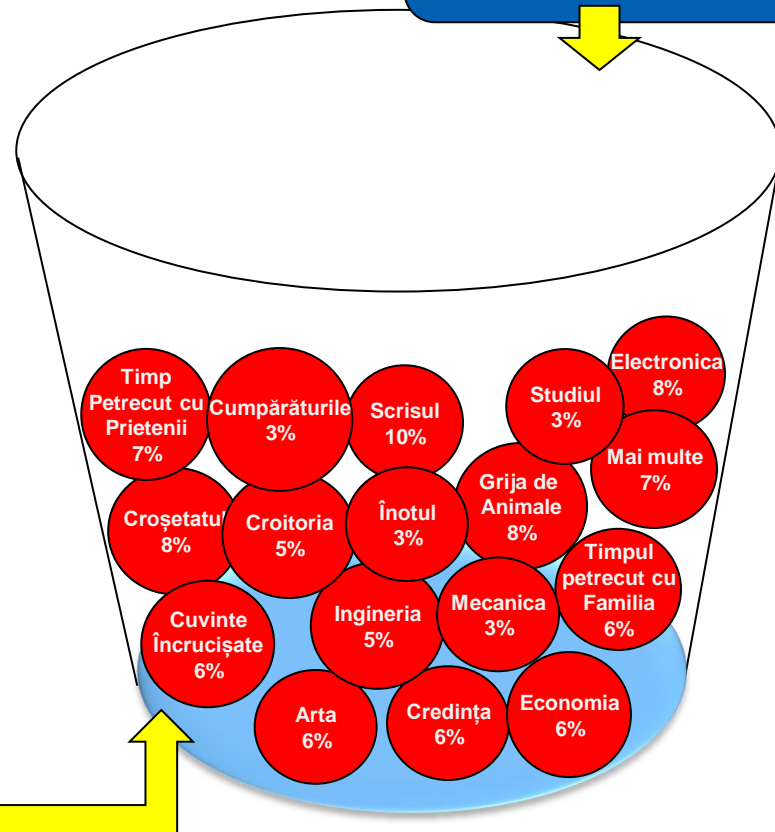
Timp Petrecut cu Prietenii
7%

Cumpărăturile
3%

Scrisul
10%

Studiul
3%

Electronica
8%

Mai multe
7%

Croșetatul
8%

Croitoria
5%

Înotul
3%

Grija de Animale
8%

Timpul petrecut cu Familia
6%

Cuvinte Încrucișate
6%

Ingineria
5%

Mecanica
3%

Arta
6%

Credința
6%

Economia
6%